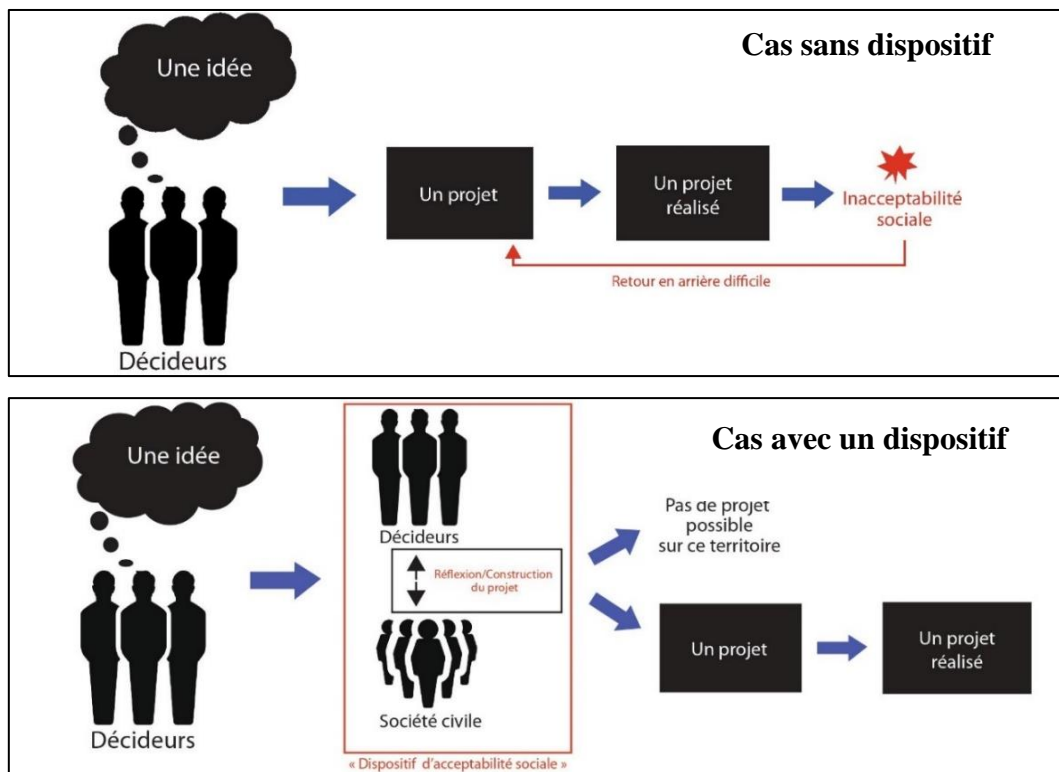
Cas sans dispositif

Une idée

Décideurs

Un projet

Un projet réalisé

Inacceptabilité sociale

Retour en arrière difficile

Cas avec un dispositif

Une idée

Décideurs

Décideurs

Réflexion/Construction du projet

Société civile

« Dispositif d'acceptabilité sociale »

Pas de projet possible sur ce territoire

Un projet

Un projet réalisé